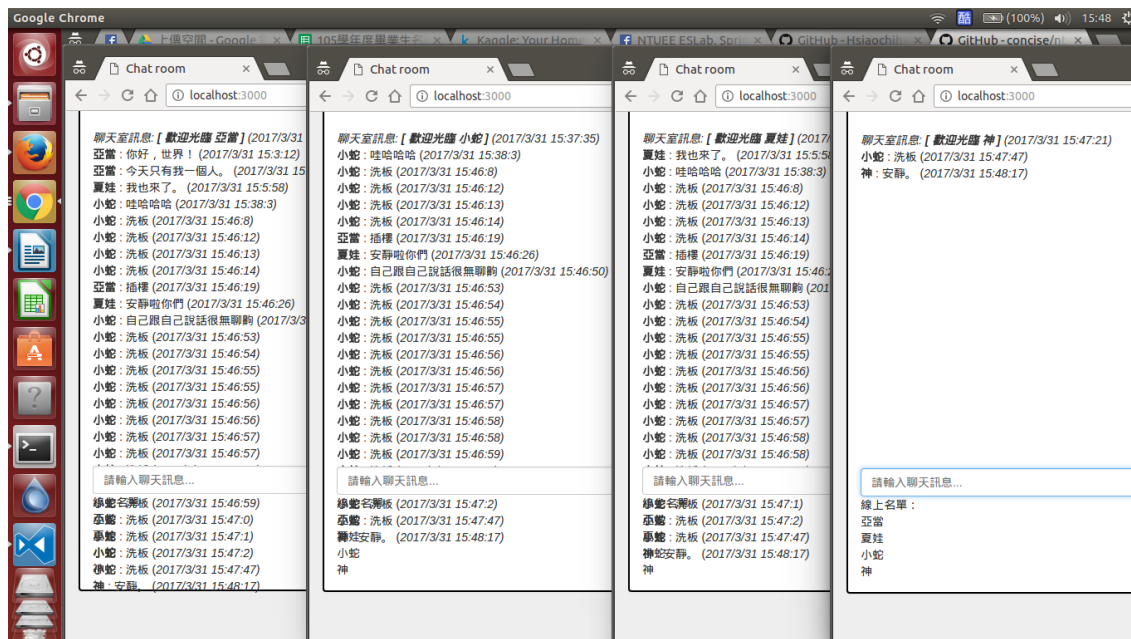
Google Chrome

上傳空間 - Google | 105學年度畢業生 | Kaggle: Your Home | NTUEE ESLab, Spr | GitHub - Hsiaochih | GitHub - concise/n

(100%) 15:48

Chat room

localhost:3000

聊天室訊息: [ 歡迎光臨 亞當 ] (2017/3/31
亞當 : 你好，世界！ (2017/3/31 15:3:12)
亞當 : 今天只有我一個人。 (2017/3/31 15
夏娃 : 我也來了。 (2017/3/31 15:5:58)
小蛇 : 哇哈哈哈 (2017/3/31 15:38:3)
小蛇 : 洗板 (2017/3/31 15:46:8)
小蛇 : 洗板 (2017/3/31 15:46:12)
小蛇 : 洗板 (2017/3/31 15:46:13)
小蛇 : 洗板 (2017/3/31 15:46:14)
亞當 : 插樓 (2017/3/31 15:46:19)
夏娃 : 安靜啦你們 (2017/3/31 15:46:26)
小蛇 : 自己跟自己說話很無聊齁 (2017/3/3
小蛇 : 洗板 (2017/3/31 15:46:53)
小蛇 : 洗板 (2017/3/31 15:46:54)
小蛇 : 洗板 (2017/3/31 15:46:55)
小蛇 : 洗板 (2017/3/31 15:46:55)
小蛇 : 洗板 (2017/3/31 15:46:56)
小蛇 : 洗板 (2017/3/31 15:46:56)
小蛇 : 洗板 (2017/3/31 15:46:57)
小蛇 : 洗板 (2017/3/31 15:46:57)
請輸入聊天訊息...
線上名單 : 洗板 (2017/3/31 15:46:59)
亞當 : 洗板 (2017/3/31 15:47:0)
夏娃 : 洗板 (2017/3/31 15:47:1)
小蛇 : 洗板 (2017/3/31 15:47:2)
神 小蛇 : 洗板 (2017/3/31 15:47:47)
神 : 安靜。 (2017/3/31 15:48:17)

Chat room

localhost:3000

聊天室訊息: [ 歡迎光臨 小蛇 ] (2017/3/31 15:37:35)
小蛇 : 哇哈哈哈 (2017/3/31 15:38:3)
小蛇 : 洗板 (2017/3/31 15:46:8)
小蛇 : 洗板 (2017/3/31 15:46:12)
小蛇 : 洗板 (2017/3/31 15:46:13)
小蛇 : 洗板 (2017/3/31 15:46:14)
亞當 : 插樓 (2017/3/31 15:46:19)
夏娃 : 安靜啦你們 (2017/3/31 15:46:26)
小蛇 : 自己跟自己說話很無聊齁 (2017/3/31 15:46:50)
小蛇 : 洗板 (2017/3/31 15:46:53)
小蛇 : 洗板 (2017/3/31 15:46:54)
小蛇 : 洗板 (2017/3/31 15:46:55)
小蛇 : 洗板 (2017/3/31 15:46:55)
小蛇 : 洗板 (2017/3/31 15:46:56)
小蛇 : 洗板 (2017/3/31 15:46:56)
小蛇 : 洗板 (2017/3/31 15:46:57)
小蛇 : 洗板 (2017/3/31 15:46:57)
小蛇 : 洗板 (2017/3/31 15:46:58)
小蛇 : 洗板 (2017/3/31 15:46:58)
小蛇 : 洗板 (2017/3/31 15:46:59)
請輸入聊天訊息...
線上名單 : 洗板 (2017/3/31 15:47:2)
亞當 : 洗板 (2017/3/31 15:47:47)
夏娃 : 安靜。 (2017/3/31 15:48:17)
小蛇
神

Chat room

localhost:3000

聊天室訊息: [ 歡迎光臨 夏娃 ] (2017/
夏娃 : 我也來了。 (2017/3/31 15:5:58
小蛇 : 哇哈哈哈 (2017/3/31 15:38:3)
小蛇 : 洗板 (2017/3/31 15:46:8)
小蛇 : 洗板 (2017/3/31 15:46:12)
小蛇 : 洗板 (2017/3/31 15:46:13)
小蛇 : 洗板 (2017/3/31 15:46:14)
亞當 : 插樓 (2017/3/31 15:46:19)
夏娃 : 安靜啦你們 (2017/3/31 15:46:2
小蛇 : 自己跟自己說話很無聊齁 (201
小蛇 : 洗板 (2017/3/31 15:46:53)
小蛇 : 洗板 (2017/3/31 15:46:54)
小蛇 : 洗板 (2017/3/31 15:46:55)
小蛇 : 洗板 (2017/3/31 15:46:55)
小蛇 : 洗板 (2017/3/31 15:46:56)
小蛇 : 洗板 (2017/3/31 15:46:56)
小蛇 : 洗板 (2017/3/31 15:46:57)
小蛇 : 洗板 (2017/3/31 15:46:57)
小蛇 : 洗板 (2017/3/31 15:46:58)
小蛇 : 洗板 (2017/3/31 15:46:58)
請輸入聊天訊息...
線上名單 : 洗板 (2017/3/31 15:47:1)
亞當 : 洗板 (2017/3/31 15:47:2)
夏娃 : 洗板 (2017/3/31 15:47:47)
小蛇 神 : 安靜。 (2017/3/31 15:48:17)
神

Chat room

localhost:3000

聊天室訊息: [ 歡迎光臨 神 ] (2017/3/31 15:47:21)
小蛇 : 洗板 (2017/3/31 15:47:47)
神 : 安靜。 (2017/3/31 15:48:17)
請輸入聊天訊息...
線上名單 :
亞當
夏娃
小蛇
神